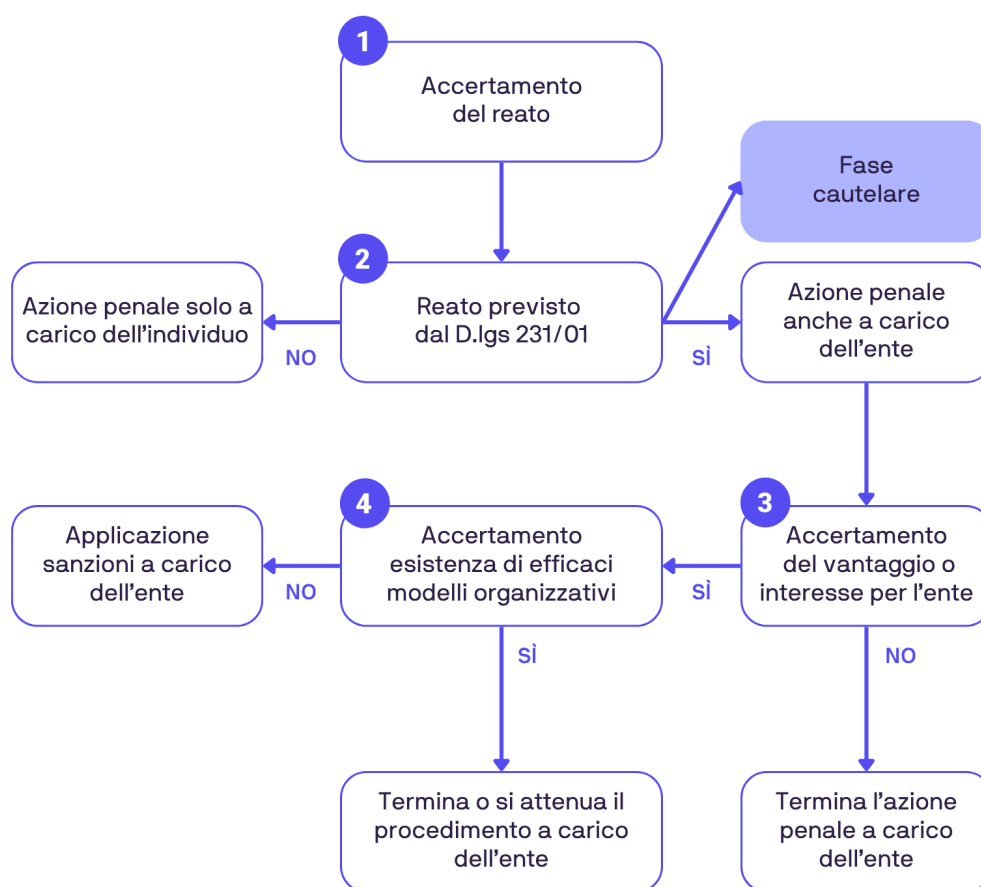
1
Accertamento del reato

Fase cautelare

2
Reato previsto dal D.lgs 231/01

Azione penale solo a carico dell'individuo

NO

SÌ

Azione penale anche a carico dell'ente

3
Accertamento del vantaggio o interesse per l'ente

SÌ

4
Accertamento esistenza di efficaci modelli organizzativi

NO

Applicazione sanzioni a carico dell'ente

SÌ

NO

Termina o si attenua il procedimento a carico dell'ente

Termina l'azione penale a carico dell'ente